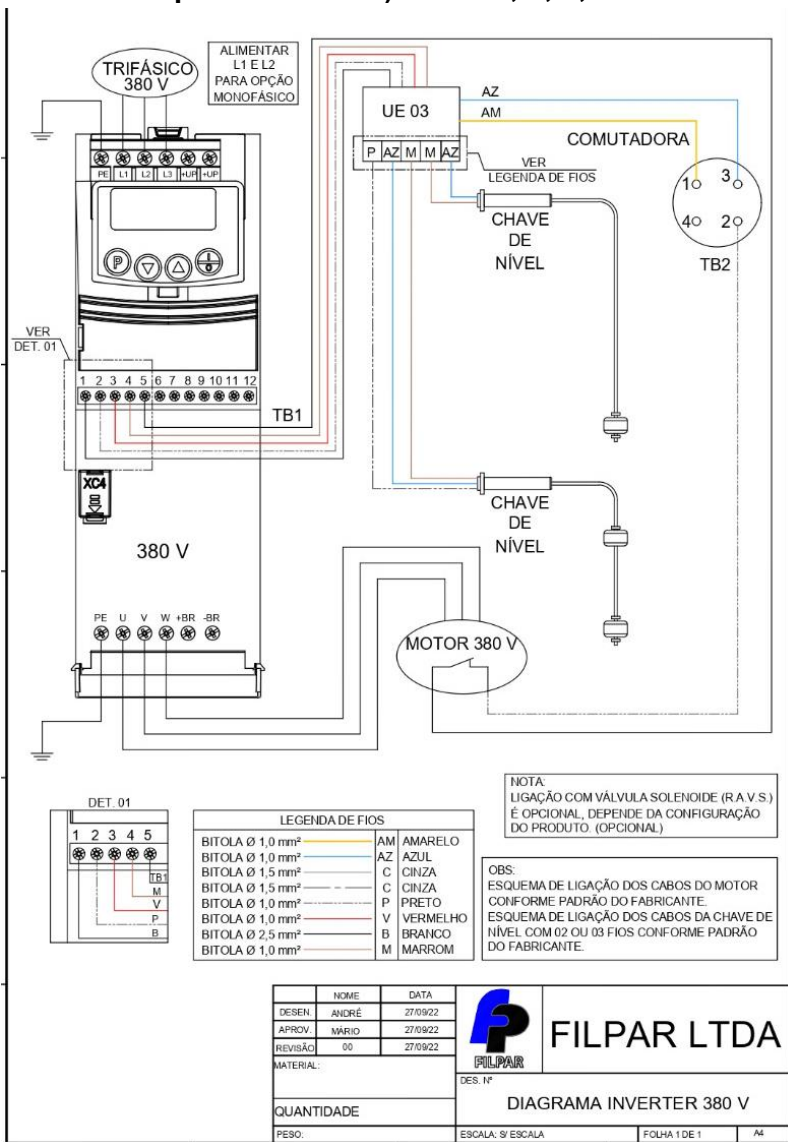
TRIFÁSICO 380 V

ALIMENTAR L1 E L2 PARA OPÇÃO MONOFÁSICO

PE L1 L2 L3 +UP +UP

UE 03

AZ
AM

COMUTADORA

P AZ M M AZ

VER LEGENDA DE FIOS

1 3
4 2
TB2

CHAVE DE NÍVEL

VER DET. 01

1 2 3 4 5 6 7 8 9 10 11 12

TB1

XC4

CHAVE DE NÍVEL

380 V

PE U V W +BR -BR

MOTOR 380 V

NOTA:
LIGAÇÃO COM VÁLVULA SOLENOIDE (R A V S.) É OPCIONAL, DEPENDE DA CONFIGURAÇÃO DO PRODUTO. (OPCIONAL)

DET. 01

1 2 3 4 5
TB1
M
V
P
B

| LEGENDA DE FIOS | | |
|---|---|---|
| BITOLA Ø 1,0 mm² | AM | AMARELO |
| BITOLA Ø 1,0 mm² | AZ | AZUL |
| BITOLA Ø 1,5 mm² | C | CINZA |
| BITOLA Ø 1,5 mm² | C | CINZA |
| BITOLA Ø 1,0 mm² | P | PRETO |
| BITOLA Ø 1,0 mm² | V | VERMELHO |
| BITOLA Ø 2,5 mm² | B | BRANCO |
| BITOLA Ø 1,0 mm² | M | MARROM |

OBS:
ESQUEMA DE LIGAÇÃO DOS CABOS DO MOTOR CONFORME PADRÃO DO FABRICANTE.
ESQUEMA DE LIGAÇÃO DOS CABOS DA CHAVE DE NÍVEL COM 02 OU 03 FIOS CONFORME PADRÃO DO FABRICANTE.

| | NOME | DATA |
|---|---|---|
| DESEN. | ANDRÉ | 27/09/22 |
| APROV. | MÁRIO | 27/09/22 |
| REVISÃO | 00 | 27/09/22 |

MATERIAL:
QUANTIDADE
PESO:

FILPAR
FILPAR LTDA
DES. Nº
DIAGRAMA INVERTER 380 V
ESCALA: S/ ESCALA
FOLHA 1 DE 1
A4